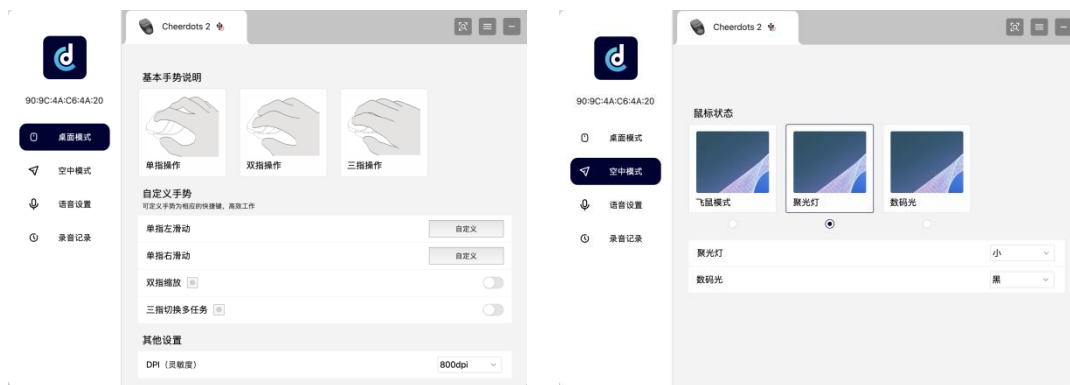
Cheerdots 2

90:9C:4A:C6:4A:20

桌面模式
空中模式
语音设置
录音记录

基本手势说明

单指操作
双指操作
三指操作

自定义手势
可定义手势为相应的快捷键，高效工作

| | |
|---|---|
| 单指左滑动 | 自定义 |
| 单指右滑动 | 自定义 |
| 双指缩放 | |
| 三指切换多任务 | |

其他设置

| | |
|---|---|
| DPI（灵敏度） | 800dpi |

Cheerdots 2

90:9C:4A:C6:4A:20

桌面模式
空中模式
语音设置
录音记录

鼠标状态

飞鼠模式
聚光灯
数码光

| | |
|---|---|
| 聚光灯 | 小 |
| 数码光 | 黑 |